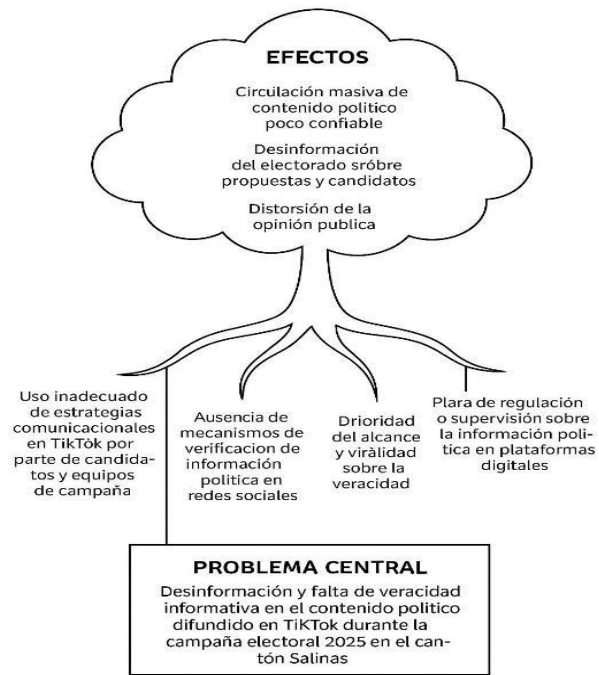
EFECTOS

Circulación masiva de contenido politico poco confiable

Desinformación del electorado sróbre propuestas y candidatos

Distorsión de la opinión publica

Uso inadecuado de estrategias comunicacionales en TikTök por parte de candidatos y equipos de campaña

Ausencia de mecanismos de verificacion de información politica en redes sociales

Drioridad del alcance y viràlidad sobre la veracidad

Plara de regulación o supervisión sobre la información politica en plataformas digitales

PROBLEMA CENTRAL

Desinformación y falta de veracidad informativa en el contenido politico difundido en TiKTok durante la campaña electoral 2025 en el cantón Salinas